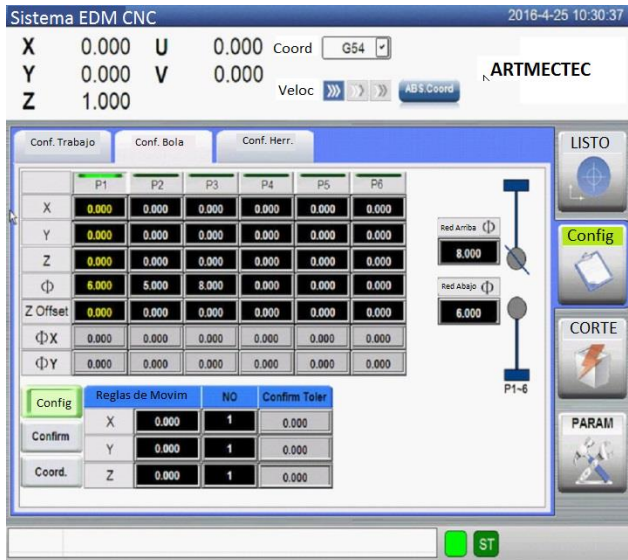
Sistema EDM CNC

2016-4-25 10:30:37

X 0.000 U 0.000 Coord G54
Y 0.000 V 0.000
Z 1.000

Veloc ABS.Coord

ARTMECTEC

Conf. Trabajo | Conf. Bola | Conf. Herr.

| | P1 | P2 | P3 | P4 | P5 | P6 |
|---|---|---|---|---|---|---|
| X | 0.000 | 0.000 | 0.000 | 0.000 | 0.000 | 0.000 |
| Y | 0.000 | 0.000 | 0.000 | 0.000 | 0.000 | 0.000 |
| Z | 0.000 | 0.000 | 0.000 | 0.000 | 0.000 | 0.000 |
| Φ | 6.000 | 5.000 | 8.000 | 0.000 | 0.000 | 0.000 |
| Z Offset | 0.000 | 0.000 | 0.000 | 0.000 | 0.000 | 0.000 |
| ΦX | 0.000 | 0.000 | 0.000 | 0.000 | 0.000 | 0.000 |
| ΦY | 0.000 | 0.000 | 0.000 | 0.000 | 0.000 | 0.000 |

Red Arriba Φ
8.000
Red Abajo Φ
6.000
P1~6

Config
Confirm
Coord.

| Reglas de Movim | | NO | Confirm Toler |
|---|---|---|---|
| X | 0.000 | 1 | 0.000 |
| Y | 0.000 | 1 | 0.000 |
| Z | 0.000 | 1 | 0.000 |

LISTO
Config
CORTE
PARAM

ST